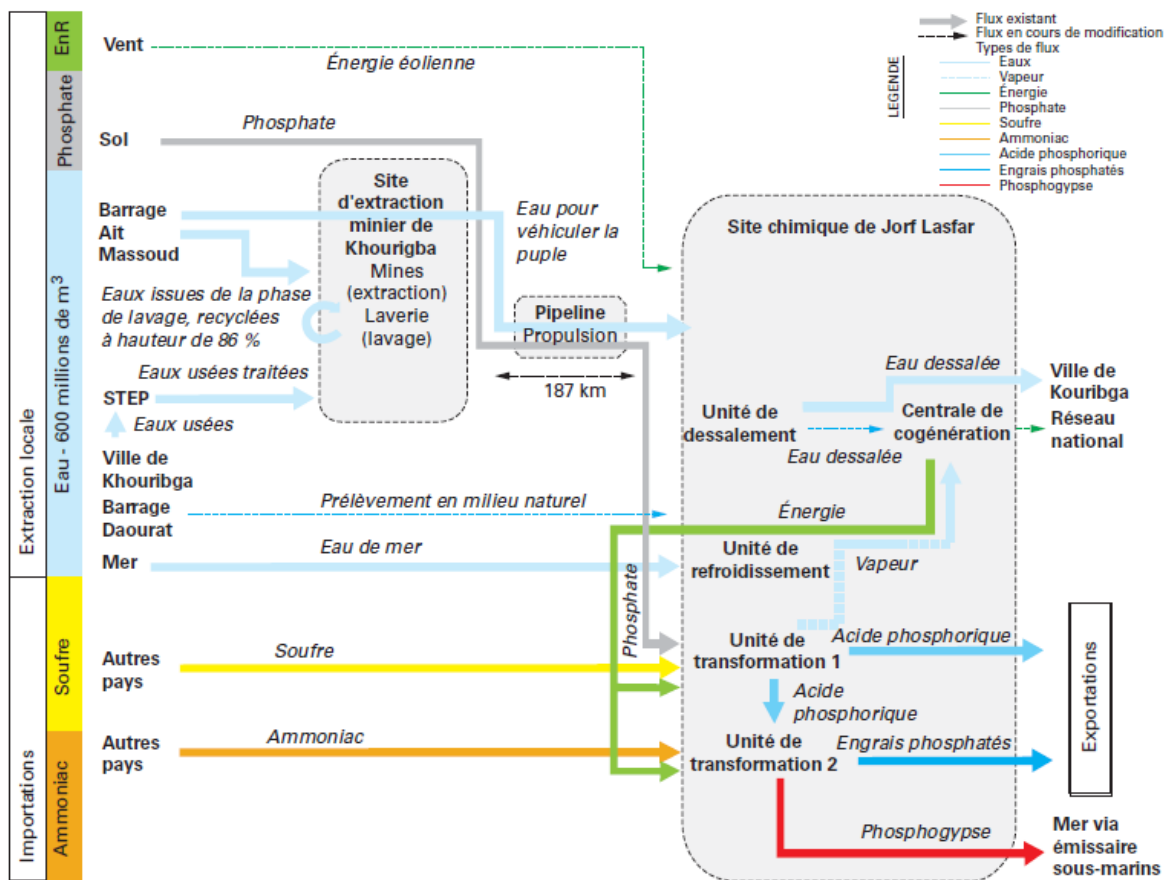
Flux existant
Flux en cours de modification
Types de flux
LEGENDE
Eaux
Vapeur
Énergie
Phosphate
Soufre
Ammoniac
Acide phosphorique
Engrais phosphatés
Phosphogypse

Extraction locale
Importations
EnR
Phosphate
Eau - 600 millions de m$^3$
Soufre
Ammoniac

Vent
Énergie éolienne
Sol
Phosphate
Barrage Ait Massoud
Site d'extraction minier de Khourigba
Mines (extraction)
Laverie (lavage)
Eau pour véhiculer la puple
Eaux issues de la phase de lavage, recyclées à hauteur de 86 %
Pipeline
Propulsion
187 km
Eaux usées traitées
STEP
Eaux usées
Ville de Khouribga
Barrage Daourat
Prélèvement en milieu naturel
Mer
Eau de mer
Autres pays
Soufre
Autres pays
Ammoniac

Site chimique de Jorf Lasfar
Eau dessalée
Ville de Kouribga
Unité de dessalement
Centrale de cogénération
Réseau national
Eau dessalée
Énergie
Unité de refroidissement
Vapeur
Phosphate
Unité de transformation 1
Acide phosphorique
Acide phosphorique
Unité de transformation 2
Engrais phosphatés
Exportations
Phosphogypse
Mer via émissaire sous-marins